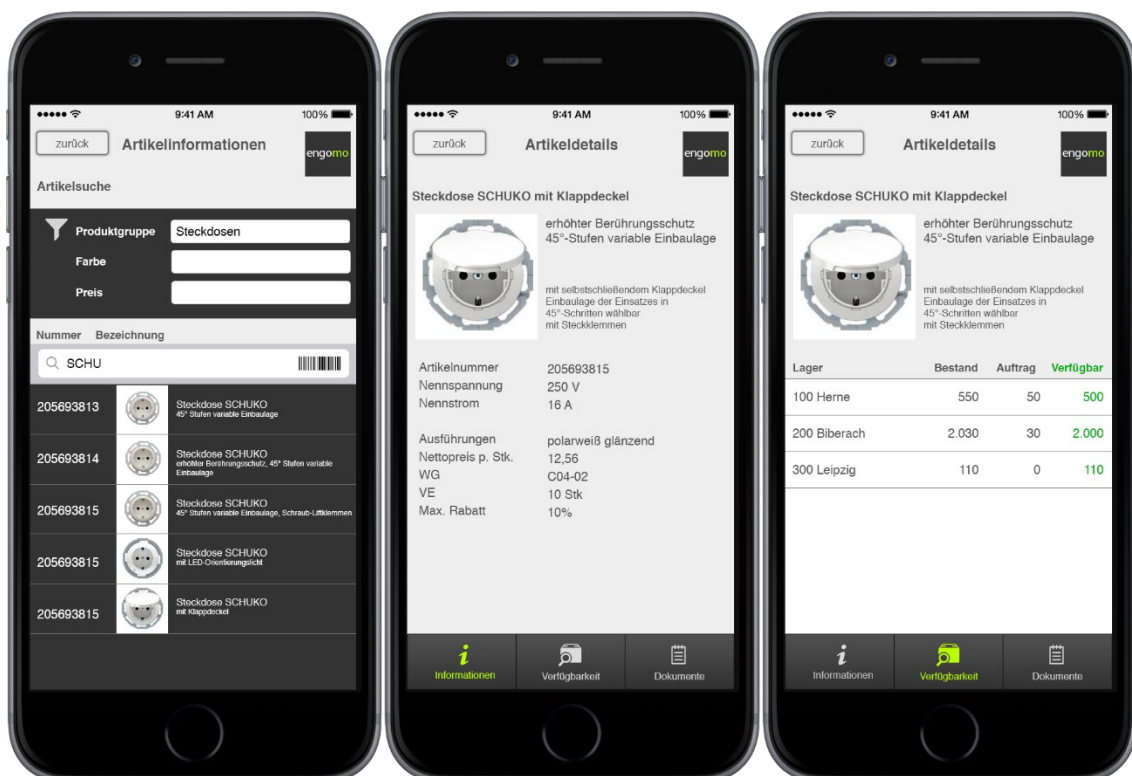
9:41 AM
100%

zurück
Artikelinformationen
engomo

Artikelsuche

Produktgruppe Steckdosen
Farbe
Preis

Nummer Bezeichnung

SCHU

205693813 Steckdose SCHUKO
45° Stufen variable Einbaulage

205693814 Steckdose SCHUKO
erhöhter Berührungsschutz, 45° Stufen variable Einbaulage

205693815 Steckdose SCHUKO
45° Stufen variable Einbaulage, Schraub-Liftklemmen

205693815 Steckdose SCHUKO
mit LED-Orientierungslicht

205693815 Steckdose SCHUKO
mit Klappdeckel

9:41 AM
100%

zurück
Artikeldetails
engomo

Steckdose SCHUKO mit Klappdeckel

erhöhter Berührungsschutz
45°-Stufen variable Einbaulage

mit selbstschließendem Klappdeckel
Einbaulage der Einsatzes in 45°-Schritten wählbar
mit Steckklemmen

| | |
|---|---|
| Artikelnummer | 205693815 |
| Nennspannung | 250 V |
| Nennstrom | 16 A |
| Ausführungen | polarweiß glänzend |
| Nettopreis p. Stk. | 12,56 |
| WG | C04-02 |
| VE | 10 Stk |
| Max. Rabatt | 10% |

Informationen Verfügbarkeit Dokumente

9:41 AM
100%

zurück
Artikeldetails
engomo

Steckdose SCHUKO mit Klappdeckel

erhöhter Berührungsschutz
45°-Stufen variable Einbaulage

mit selbstschließendem Klappdeckel
Einbaulage der Einsatzes in 45°-Schritten wählbar
mit Steckklemmen

| Lager | Bestand | Auftrag | Verfügbar |
|---|---|---|---|
| 100 Herne | 550 | 50 | 500 |
| 200 Biberach | 2.030 | 30 | 2.000 |
| 300 Leipzig | 110 | 0 | 110 |

Informationen Verfügbarkeit Dokumente